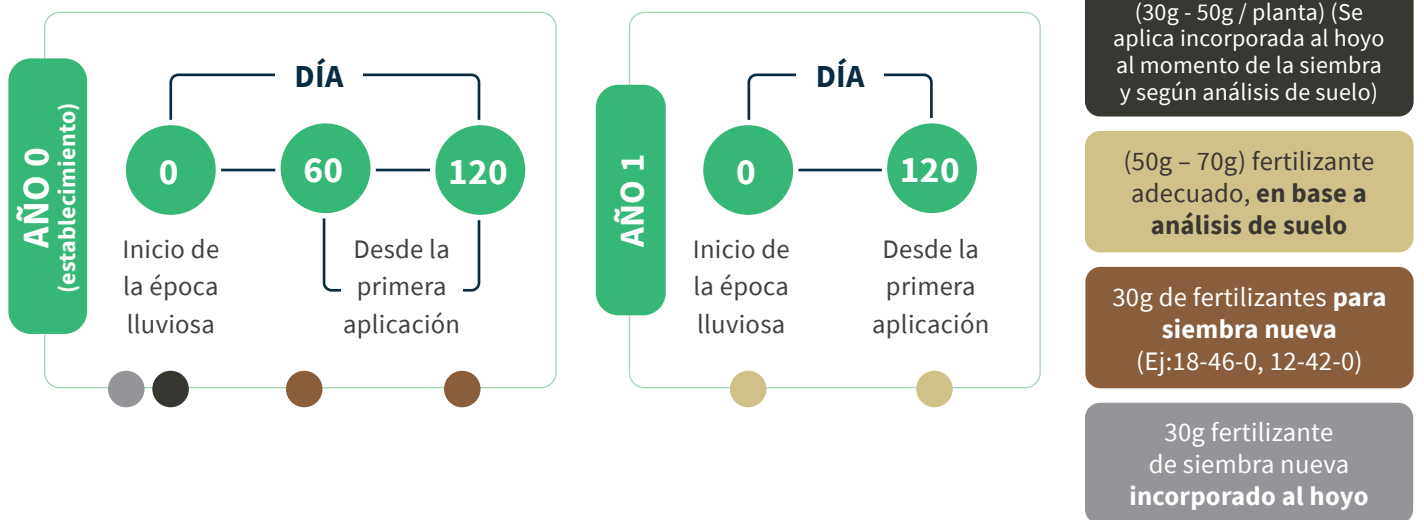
AÑO 0 (establecimiento)

DÍA

0 60 120

Inicio de la época lluviosa

Desde la primera aplicación

AÑO 1

DÍA

0 120

Inicio de la época lluviosa

Desde la primera aplicación

(30g - 50g / planta) (Se aplica incorporada al hoyo al momento de la siembra y según análisis de suelo)

(50g – 70g) fertilizante adecuado, **en base a análisis de suelo**

30g de fertilizantes **para siembra nueva** (Ej:18-46-0, 12-42-0)

30g fertilizante de siembra nueva **incorporado al hoyo**